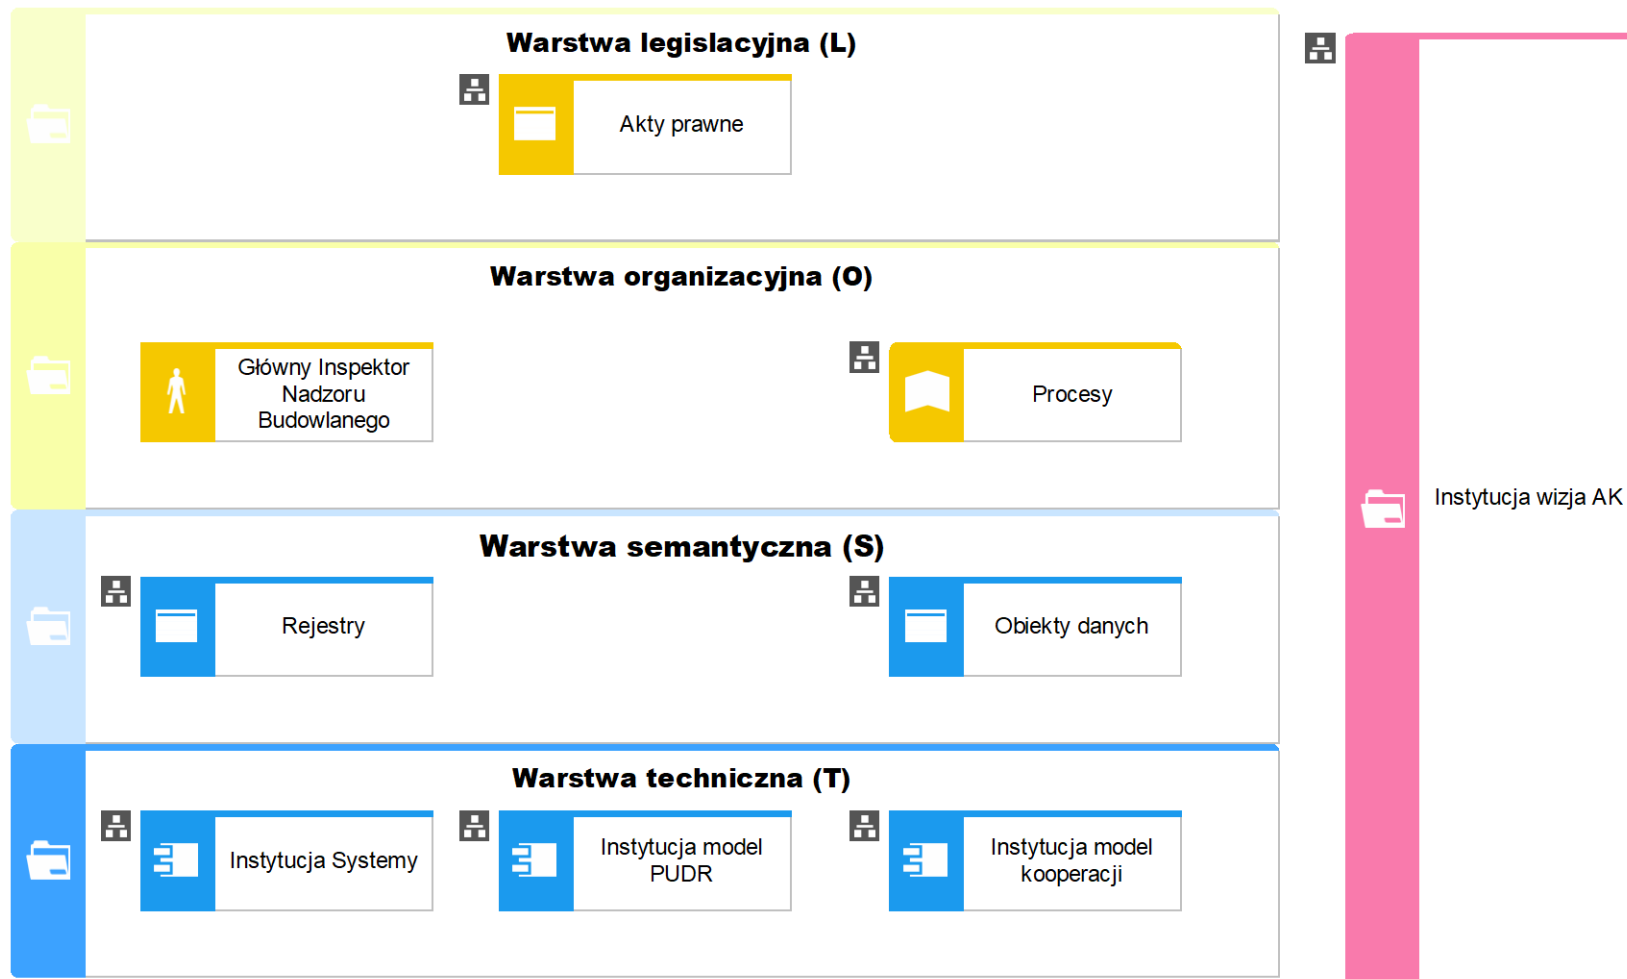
Warstwa legislacyjna (L)

Akty prawne

Warstwa organizacyjna (O)

Główny Inspektor Nadzoru Budowlanego

Procesy

Warstwa semantyczna (S)

Rejestry

Obiekty danych

Warstwa techniczna (T)

Instytucja Systemy

Instytucja model PUDR

Instytucja model kooperacji

Instytucja wizja AK